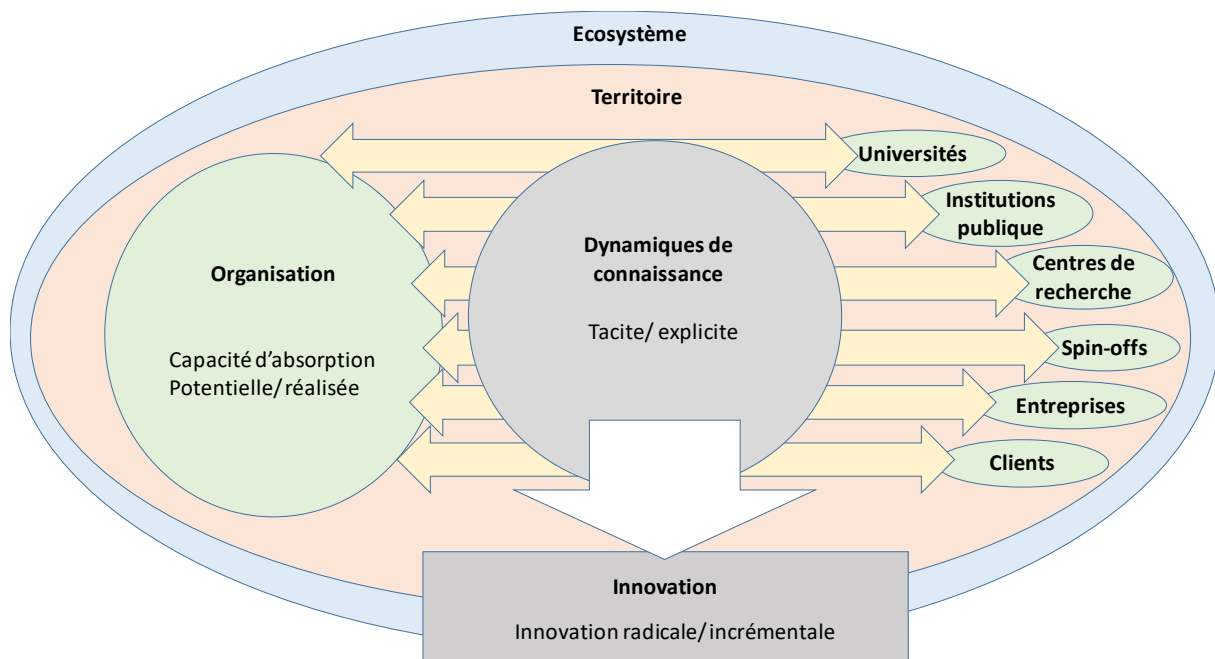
Ecosystème

Territoire

Organisation

Capacité d'absorption
Potentielle/ réalisée

Dynamiques de connaissance

Tacite/ explicite

Universités

Institutions publique

Centres de recherche

Spin-offs

Entreprises

Clients

Innovation

Innovation radicale/ incrémentale